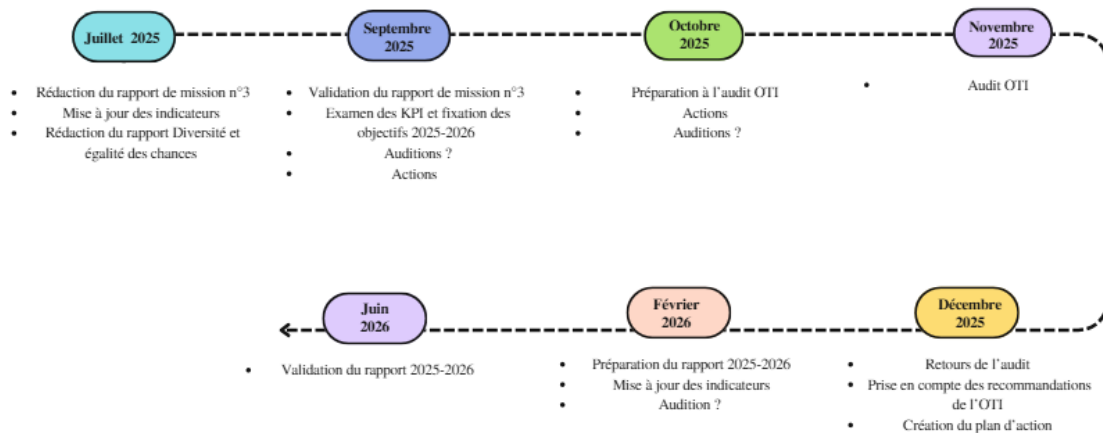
Juillet 2025

- Rédaction du rapport de mission n°3
- Mise à jour des indicateurs
- Rédaction du rapport Diversité et égalité des chances

Septembre 2025

- Validation du rapport de mission n°3
- Examen des KPI et fixation des objectifs 2025-2026
- Auditions ?
- Actions

Octobre 2025

- Préparation à l'audit OTI
- Actions
- Auditions ?

Novembre 2025

- Audit OTI

Décembre 2025

- Retours de l'audit
- Prise en compte des recommandations de l'OTI
- Création du plan d'action

Février 2026

- Préparation du rapport 2025-2026
- Mise à jour des indicateurs
- Audition ?

Juin 2026

- Validation du rapport 2025-2026